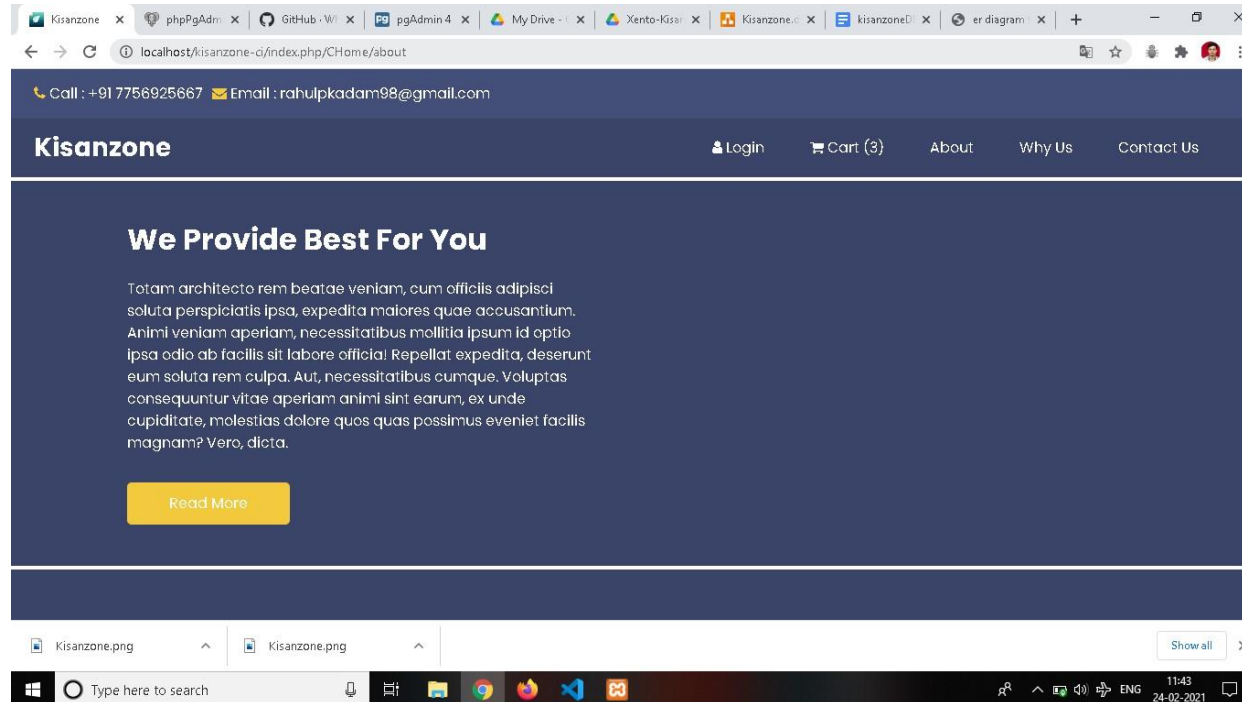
Kisanzone ×  phpPgAdm ×  GitHub · Wi ×  pgAdmin 4 ×  My Drive - ×  Xento-Kisa ×  Kisanzone.c ×  kisanzoneD ×  er diagram ×  +

localhost/kisanzone-ci/index.php/CHome/about

Call : +91 7756925667  Email : rahulpkadam98@gmail.com

Kisanzone

Login  Cart (3)  About  Why Us  Contact Us

We Provide Best For You

Totam architecto rem beatae veniam, cum officiis adipisci soluta perspiciatis ipsa, expedita maiores quae accusantium. Animi veniam aperiam, necessitatibus mollitia ipsum id optio ipsa odio ab facilis sit labore officia! Repellat expedita, deserunt eum soluta rem culpa. Aut, necessitatibus cumque. Voluptas consequuntur vitae aperiam animi sint earum, ex unde cupiditate, molestias dolore quos quas possimus eveniet facilis magnam? Vero, dicta.

Read More

Kisanzone.png  Kisanzone.png  Show all

Type here to search

ENG 11:43 24-02-2021